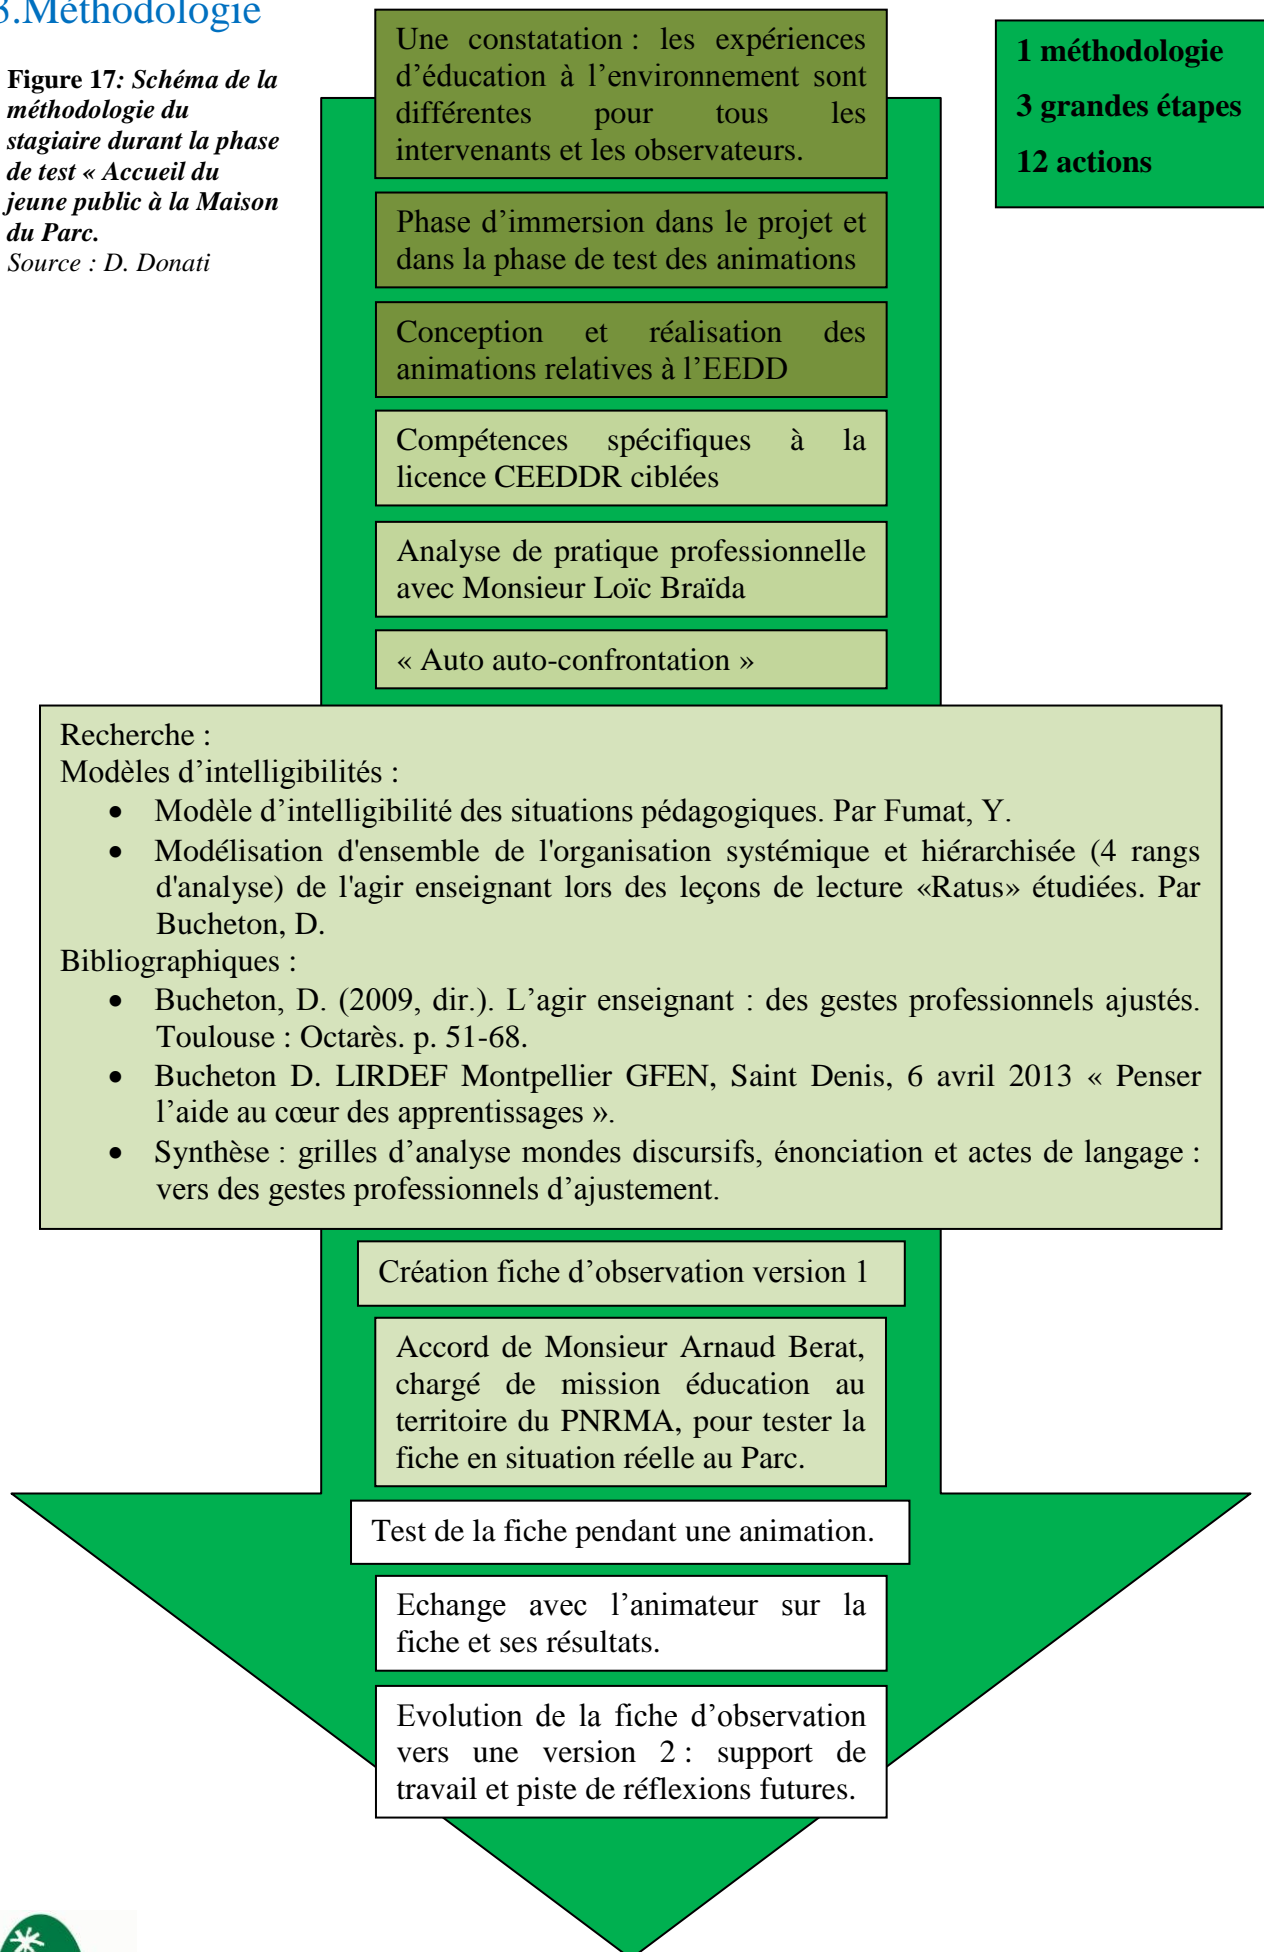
3.Méthodologie

**Figure 17*: Schéma de la méthodologie du stagiaire durant la phase de test « Accueil du jeune public à la Maison du Parc.***
*Source : D. Donati*

Une constatation : les expériences d'éducation à l'environnement sont différentes pour tous les intervenants et les observateurs.

Phase d'immersion dans le projet et dans la phase de test des animations

Conception et réalisation des animations relatives à l'EEDD

Compétences spécifiques à la licence CEEDDR ciblées

Analyse de pratique professionnelle avec Monsieur Loïc Braïda

« Auto auto-confrontation »

**1 méthodologie**
**3 grandes étapes**
**12 actions**

Recherche :
Modèles d'intelligibilités :
- Modèle d'intelligibilité des situations pédagogiques. Par Fumat, Y.
- Modélisation d'ensemble de l'organisation systémique et hiérarchisée (4 rangs d'analyse) de l'agir enseignant lors des leçons de lecture «Ratus» étudiées. Par Bucheton, D.

Bibliographiques :
- Bucheton, D. (2009, dir.). L'agir enseignant : des gestes professionnels ajustés. Toulouse : Octarès. p. 51-68.
- Bucheton D. LIRDEF Montpellier GFEN, Saint Denis, 6 avril 2013 « Penser l'aide au cœur des apprentissages ».
- Synthèse : grilles d'analyse mondes discursifs, énonciation et actes de langage : vers des gestes professionnels d'ajustement.

Création fiche d'observation version 1

Accord de Monsieur Arnaud Berat, chargé de mission éducation au territoire du PNRMA, pour tester la fiche en situation réelle au Parc.

Test de la fiche pendant une animation.

Echange avec l'animateur sur la fiche et ses résultats.

Evolution de la fiche d'observation vers une version 2 : support de travail et piste de réflexions futures.